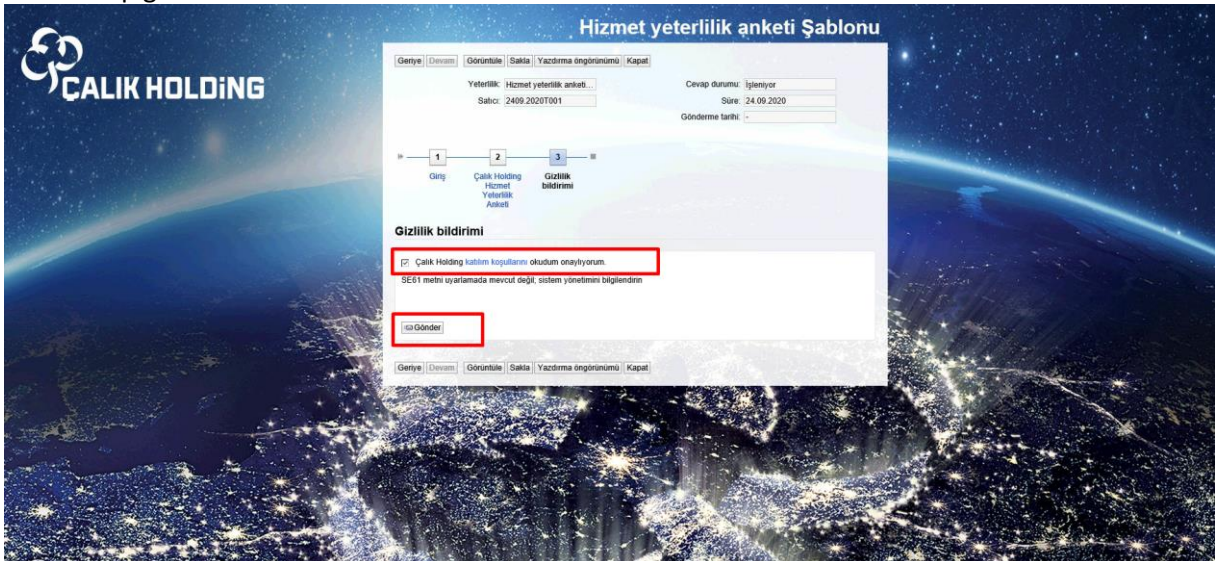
ÇALIK HOLDiNG

Hizmet yeterlilik anketi Şablonu

Geriye Devam Görüntüle Sakla Yazdırma öngörünümü Kapat

Yeterlilik: Hizmet yeterlilik anketi...
Satıcı: 2409.2020T001

Cevap durumu: İşleniyor
Süre: 24.09.2020
Gönderme tarihi: -

1 Giriş
2 Çalık Holding Hizmet Yeterlilik Anketi
3 Gizlilik bildirimi

Gizlilik bildirimi

☑ Çalık Holding katılım koşullarını okudum onaylıyorum.

SE61 metni uyarlamada mevcut değil; sistem yönetimini bilgilendirin

Gönder

Geriye Devam Görüntüle Sakla Yazdırma öngörünümü Kapat